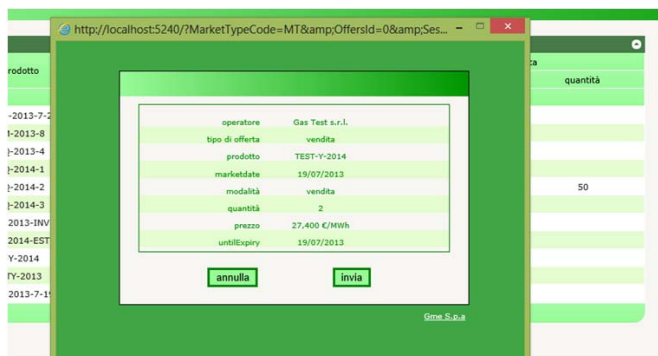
http://localhost:5240/?MarketTypeCode=MT&amp;OffersId=0&amp;Ses...

rodotto

-2013-7-2
t-2013-8
-2013-4
-2014-1
-2014-2
-2014-3
2013-INV
2014-EST
Y-2014
TY-2013
2013-7-1

ca
quantità

50

| | |
|---|---|
| operatore | Gas Test s.r.l. |
| tipo di offerta | vendita |
| prodotto | TEST-Y-2014 |
| marketdate | 19/07/2013 |
| modalità | vendita |
| quantità | 2 |
| prezzo | 27,400 €/MWh |
| untilExpiry | 19/07/2013 |

annulla
invia

Gme S.p.a